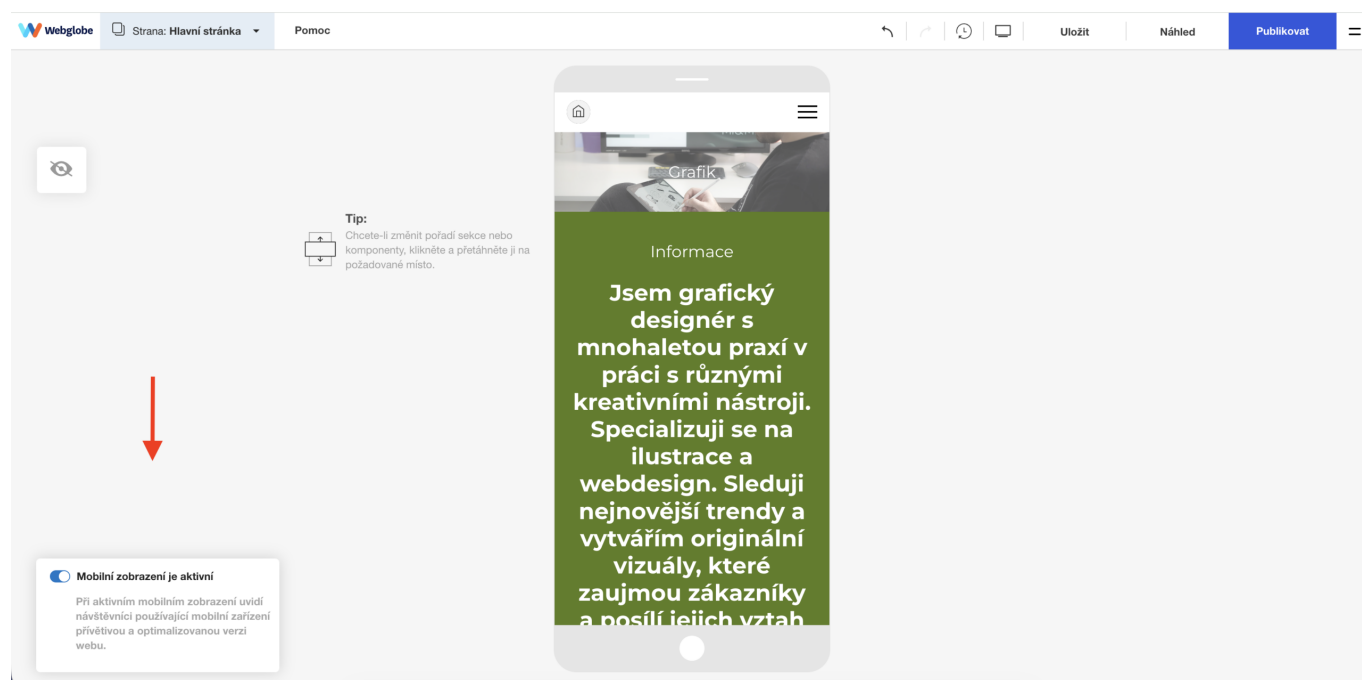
Webglobe Strana: Hlavní stránka Pomoc Uložit Náhled Publikovat

Tip:
Chcete-li změnit pořadí sekce nebo komponenty, klikněte a přetáhněte ji na požadované místo.

Grafik

Informace

Jsem grafický designér s mnohaletou praxí v práci s různými kreativními nástroji. Specializuji se na ilustrace a webdesign. Sleduji nejnovější trendy a vytvářím originální vizuály, které zaujmou zákazníky a posílí jejich vztah

Mobilní zobrazení je aktivní

Při aktivním mobilním zobrazení uvidí návštěvníci používající mobilní zařízení přívětivou a optimalizovanou verzi webu.